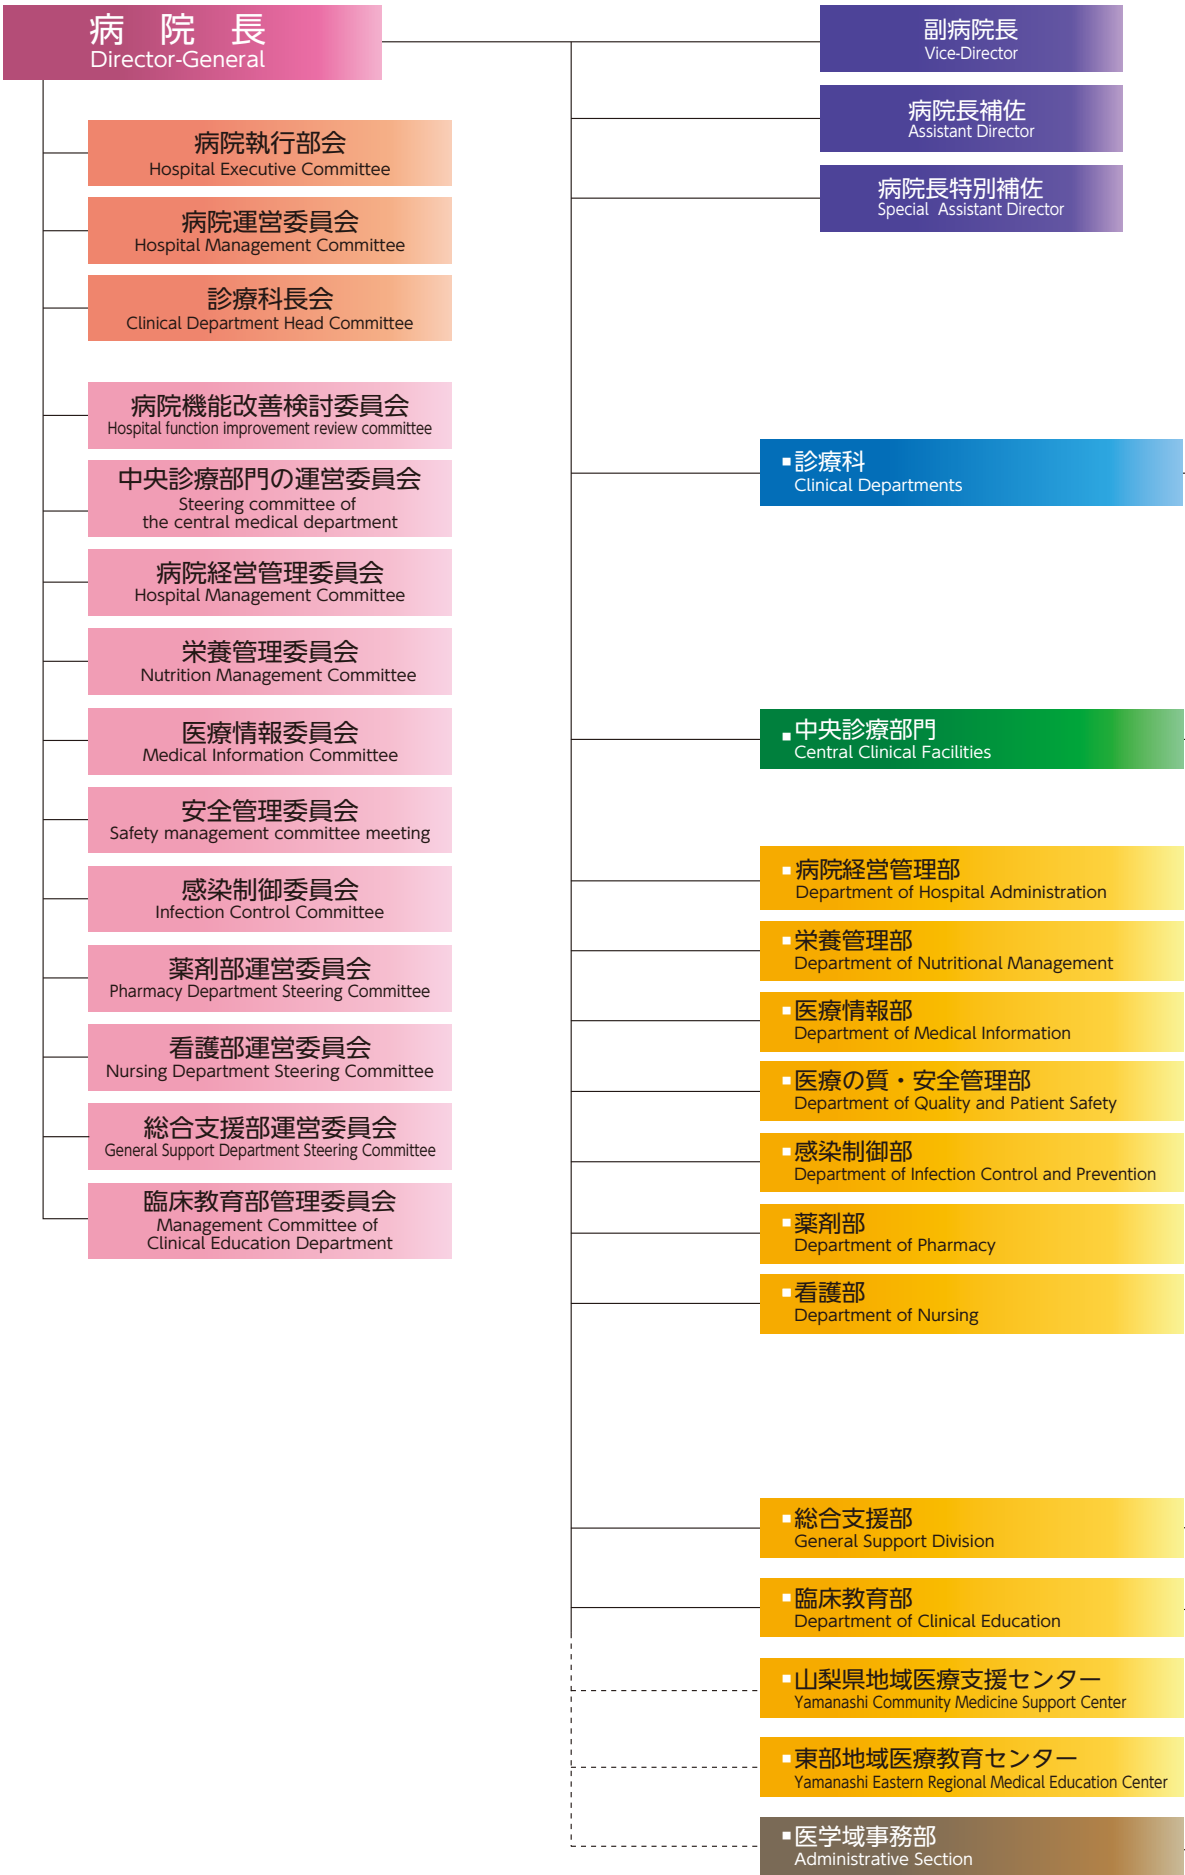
病　院　長
Director-General

副病院長
Vice-Director

病院長補佐
Assistant Director

病院長特別補佐
Special Assistant Director

病院執行部会
Hospital Executive Committee

病院運営委員会
Hospital Management Committee

診療科長会
Clinical Department Head Committee

病院機能改善検討委員会
Hospital function improvement review committee

中央診療部門の運営委員会
Steering committee of the central medical department

病院経営管理委員会
Hospital Management Committee

栄養管理委員会
Nutrition Management Committee

医療情報委員会
Medical Information Committee

安全管理委員会
Safety management committee meeting

感染制御委員会
Infection Control Committee

薬剤部運営委員会
Pharmacy Department Steering Committee

看護部運営委員会
Nursing Department Steering Committee

総合支援部運営委員会
General Support Department Steering Committee

臨床教育部管理委員会
Management Committee of Clinical Education Department

診療科
Clinical Departments

中央診療部門
Central Clinical Facilities

病院経営管理部
Department of Hospital Administration

栄養管理部
Department of Nutritional Management

医療情報部
Department of Medical Information

医療の質・安全管理部
Department of Quality and Patient Safety

感染制御部
Department of Infection Control and Prevention

薬剤部
Department of Pharmacy

看護部
Department of Nursing

総合支援部
General Support Division

臨床教育部
Department of Clinical Education

山梨県地域医療支援センター
Yamanashi Community Medicine Support Center

東部地域医療教育センター
Yamanashi Eastern Regional Medical Education Center

医学域事務部
Administrative Section